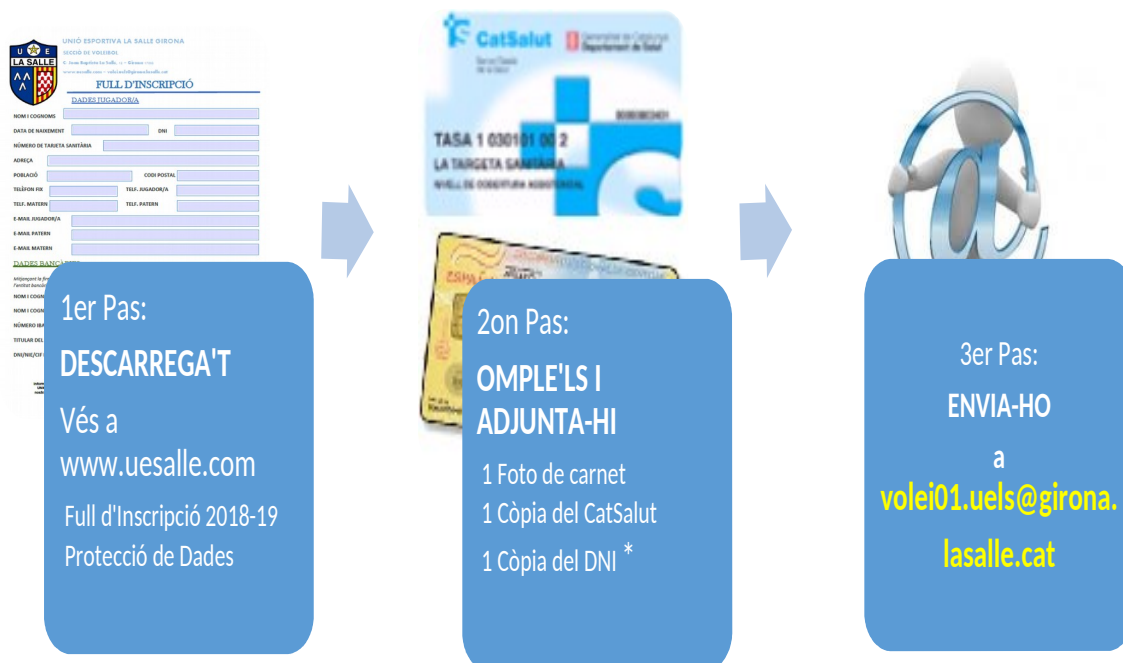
U E
LA SALLE
UNIÓ ESPORTIVA LA SALLE GIRONA
SECCIÓ DE VOLEIBOL
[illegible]
FULL D'INSCRIPCIÓ
DADES JUGADOR/A
NOM I COGNOMS
DATA DE NAIXEMENT
DNI
NÚMERO DE TARJETA SANITÀRIA
ADREÇA
POBLACIÓ
CODI POSTAL
TELÈFON FIX
TELF. JUGADOR/A
TELF. MATERN
TELF. PATERN
E-MAIL JUGADOR/A
E-MAIL PATERN
E-MAIL MATERN
DADES BANCÀRIES
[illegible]
NOM I COGN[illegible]
NOM I COGN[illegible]
NÚMERO IBA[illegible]
TITULAR DEL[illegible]
DNI/NIE/CIF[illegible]

1er Pas:
DESCARREGA'T
Vés a
www.uesalle.com
Full d'Inscripció 2018-19
Protecció de Dades

CatSalut
Generalitat de Catalunya
Departament de Salut
TASA 1 030101 00 2
LA TARGETA SANITÀRIA
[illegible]

2on Pas:
OMPLE'LS I ADJUNTA-HI
1 Foto de carnet
1 Còpia del CatSalut
1 Còpia del DNI *

3er Pas:
ENVIA-HO
a
volei01.uels@girona.lasalle.cat